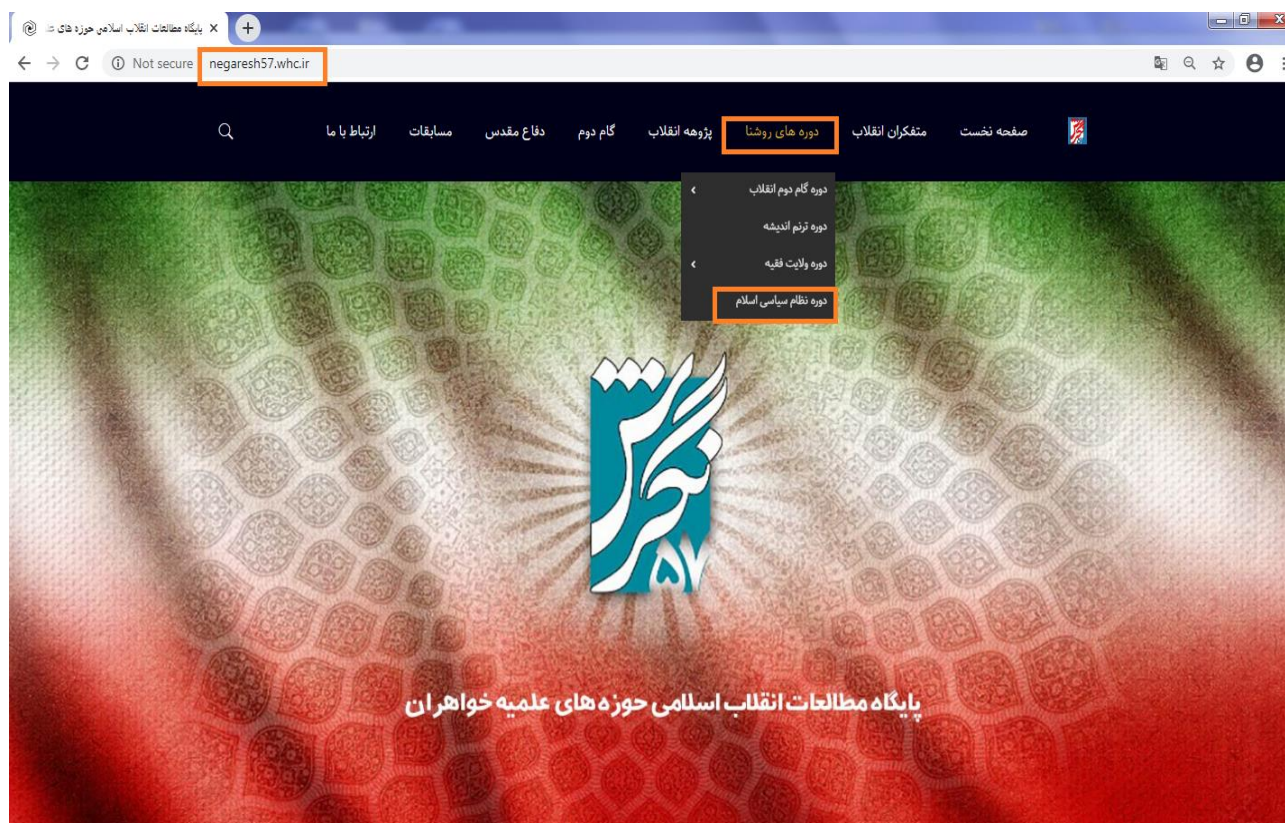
پایگاه مطالعات انقلاب اسلامی حوزه های خ

Not secure negaresh57.whc.ir

صفحه نخست
متفکران انقلاب
دوره های روشنا
پژوهه انقلاب
گام دوم
دفاع مقدس
مسابقات
ارتباط با ما

دوره گام دوم انقلاب
دوره ترنم اندیشه
دوره ولایت فقیه
دوره نظام سیاسی اسلام

نگارش ۵۷

پایگاه مطالعات انقلاب اسلامی حوزه های علمیه خواهران